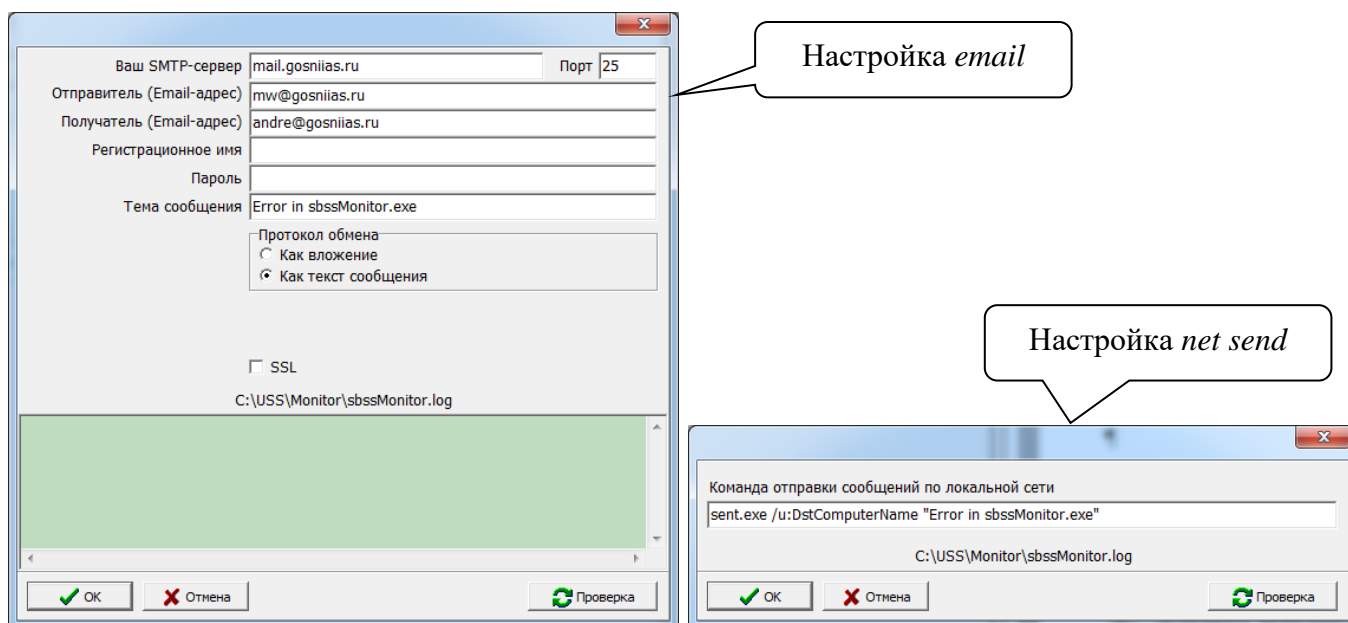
Ваш SMTP-сервер mail.gosniias.ru
Порт 25
Отправитель (Email-адрес) mw@gosniias.ru
Получатель (Email-адрес) andre@gosniias.ru
Регистрационное имя
Пароль
Тема сообщения Error in sbssMonitor.exe

Протокол обмена
Как вложение
Как текст сообщения

SSL

C:\USS\Monitor\sbssMonitor.log

OK
Отмена
Проверка

Настройка *email*

Настройка *net send*

Команда отправки сообщений по локальной сети
sent.exe /u:DstComputerName "Error in sbssMonitor.exe"

C:\USS\Monitor\sbssMonitor.log

OK
Отмена
Проверка